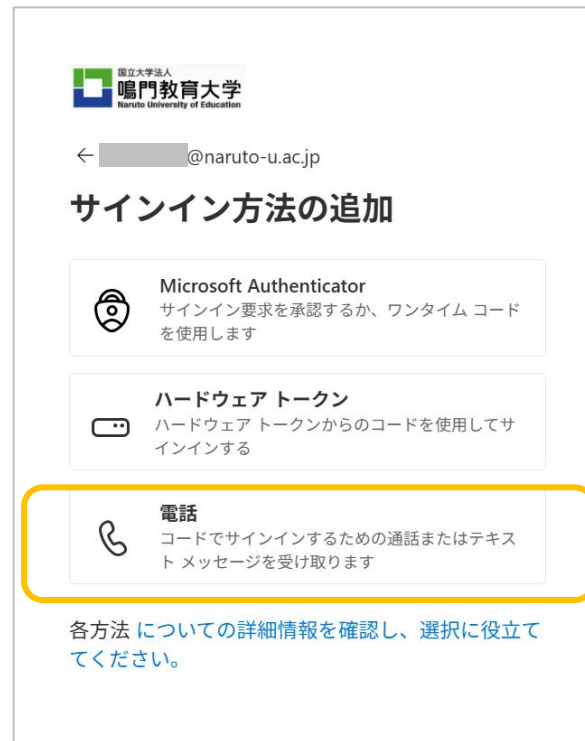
国立大学法人
鳴門教育大学
Naruto University of Education

← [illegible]@naruto-u.ac.jp

サインイン方法の追加

Microsoft Authenticator
サインイン要求を承認するか、ワンタイム コードを使用します

ハードウェア トークン
ハードウェア トークンからのコードを使用してサインインする

電話
コードでサインインするための通話またはテキスト メッセージを受け取ります

各方法 についての詳細情報を確認し、選択に役立ててください。